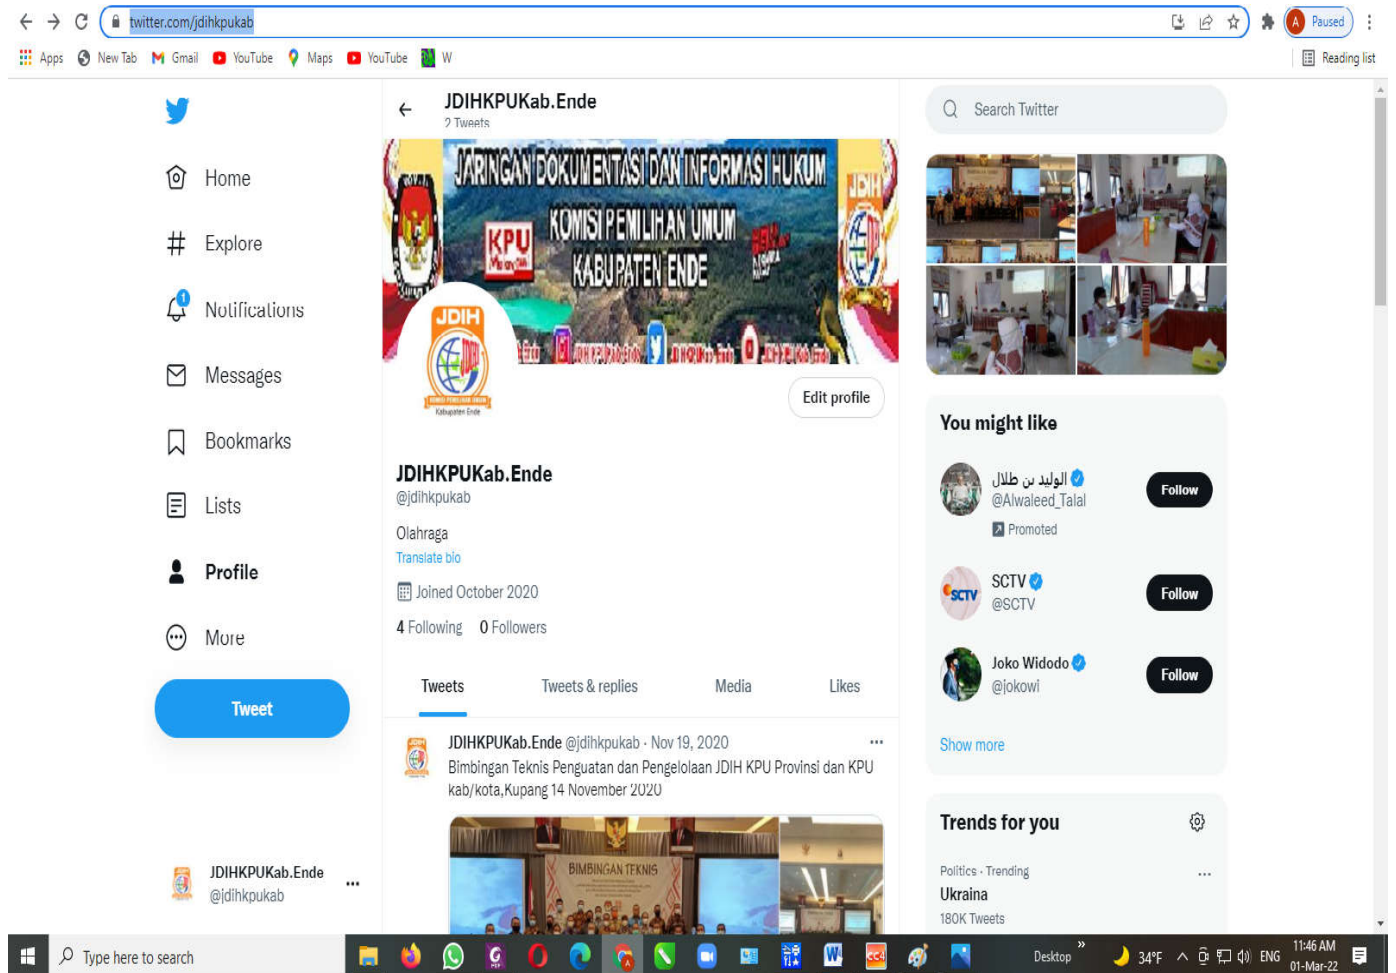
twitter.com/jdihkpukab

Paused

Apps New Tab Gmail YouTube Maps YouTube W

Reading list

Home

Explore

Notifications

Messages

Bookmarks

Lists

Profile

More

Tweet

JDIHKPUKab.Ende
@jdihkpukab

JDIHKPUKab.Ende
2 Tweets

JARINGAN DOKUMENTASI DAN INFORMASI HUKUM
KOMISI PEMILIHAN UMUM
KABUPATEN ENDE

KPU

JDIH

Edit profile

JDIHKPUKab.Ende
@jdihkpukab

Olahraga

Translate bio

Joined October 2020

4 Following 0 Followers

Tweets Tweets & replies Media Likes

JDIHKPUKab.Ende @jdihkpukab · Nov 19, 2020
Bimbingan Teknis Penguatan dan Pengelolaan JDIH KPU Provinsi dan KPU kab/kota,Kupang 14 November 2020

BIMBINGAN TEKNIS

Search Twitter

You might like

الوليد بن طلال
@Alwaleed_Talal
Promoted
Follow

SCTV
@SCTV
Follow

Joko Widodo
@jokowi
Follow

Show more

Trends for you

Politics · Trending
Ukraina
180K Tweets

Type here to search

Desktop 34°F ENG 11:46 AM 01-Mar-22